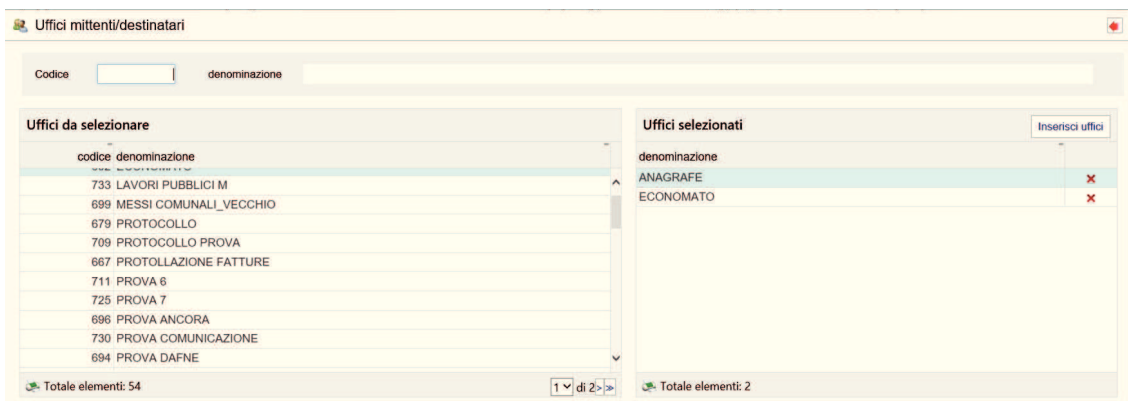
Uffici mittenti/destinatari

Codice denominazione

Uffici da selezionare

| codice | denominazione |
|---|---|
| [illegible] | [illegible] |
| 733 | LAVORI PUBBLICI M |
| 699 | MESSI COMUNALI_VECCHIO |
| 679 | PROTOCOLLO |
| 709 | PROTOCOLLO PROVA |
| 667 | PROTOLLAZIONE FATTURE |
| 711 | PROVA 6 |
| 725 | PROVA 7 |
| 696 | PROVA ANCORA |
| 730 | PROVA COMUNICAZIONE |
| 694 | PROVA DAFNE |

Totale elementi: 54

1 di 2 > ≫

Uffici selezionati

Inserisci uffici

| denominazione |
|---|
| ANAGRAFE |
| ECONOMATO |

Totale elementi: 2